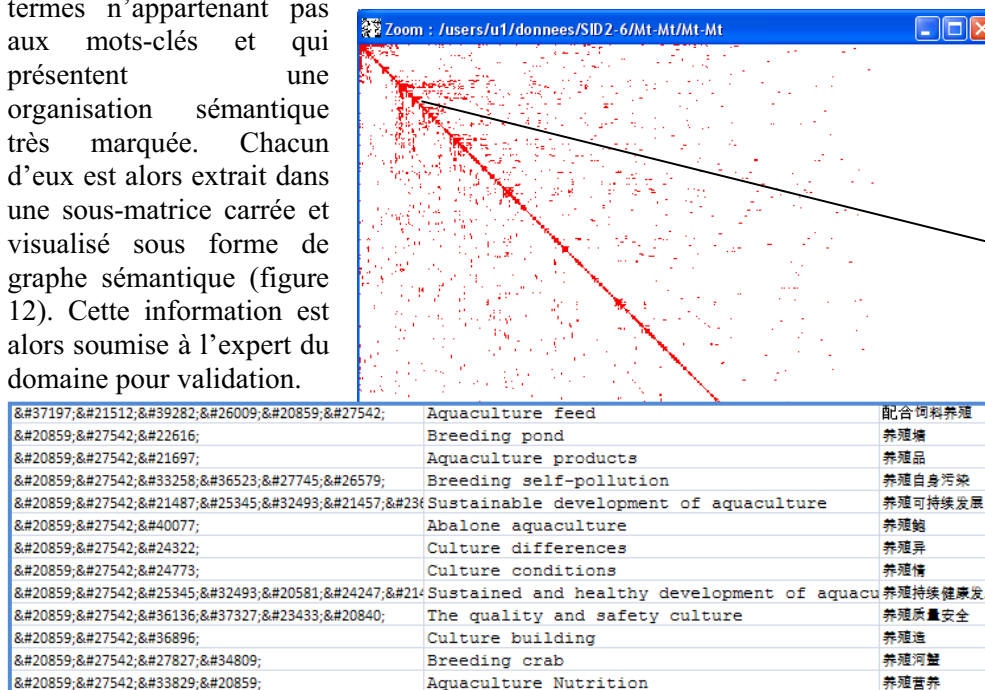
termes n'appartenant pas aux mots-clés et qui présentent une organisation sémantique très marquée. Chacun d'eux est alors extrait dans une sous-matrice carrée et visualisé sous forme de graphe sémantique (figure 12). Cette information est alors soumise à l'expert du domaine pour validation.

Zoom : /users/u1/donnees/SID2-6/Mt-Mt/Mt-Mt

| | | |
|---|---|---|
| &#37197;&#21512;&#39282;&#26009;&#20859;&#27542; | Aquaculture feed | 配合饲料养殖 |
| &#20859;&#27542;&#22616; | Breeding pond | 养殖塘 |
| &#20859;&#27542;&#21697; | Aquaculture products | 养殖品 |
| &#20859;&#27542;&#33258;&#36523;&#27745;&#26579; | Breeding self-pollution | 养殖自身污染 |
| &#20859;&#27542;&#21487;&#25345;&#32493;&#21457;&#23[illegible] | Sustainable development of aquaculture | 养殖可持续发展 |
| &#20859;&#27542;&#40077; | Abalone aquaculture | 养殖鲍 |
| &#20859;&#27542;&#24322; | Culture differences | 养殖异 |
| &#20859;&#27542;&#24773; | Culture conditions | 养殖情 |
| &#20859;&#27542;&#25345;&#32493;&#20581;&#24247;&#21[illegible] | Sustained and healthy development of aquacu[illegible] | 养殖持续健康发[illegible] |
| &#20859;&#27542;&#36136;&#37327;&#23433;&#20840; | The quality and safety culture | 养殖质量安全 |
| &#20859;&#27542;&#36896; | Culture building | 养殖造 |
| &#20859;&#27542;&#27827;&#34809; | Breeding crab | 养殖河蟹 |
| &#20859;&#27542;&#33829;&#20859; | Aquaculture Nutrition | 养殖营养 |